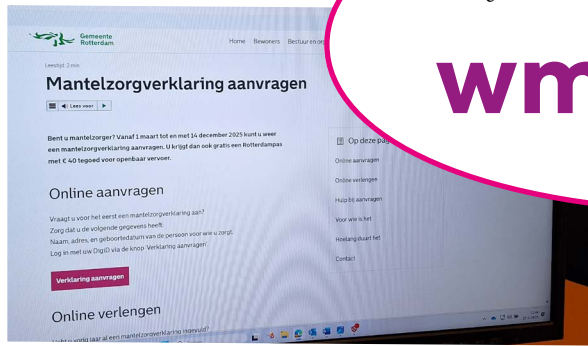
Gemeente Rotterdam

Home Bewoners Bestuur en or

Leestijd: 2 min

Mantelzorgverklaring aanvragen

Lees voor

Bent u mantelzorger? Vanaf 1 maart tot en met 14 december 2025 kunt u weer een mantelzorgverklaring aanvragen. U krijgt dan ook gratis een Rotterdampas met € 40 tegoed voor openbaar vervoer.

Online aanvragen

Vraagt u voor het eerst een mantelzorgverklaring aan? Zorg dat u de volgende gegevens heeft: Naam, adres, en geboortedatum van de persoon voor wie u zorgt. Log in met uw DigiD via de knop 'Verklaring aanvragen'.

Verklaring aanvragen

Online verlengen

Heeft u vorig jaar al een mantelzorgverklaring ingevuld?

Op deze pa

Online aanvragen

Online verlengen

Hulp bij aanvragen

Voor wie is het

Hoelang duurt het

Contact

wm